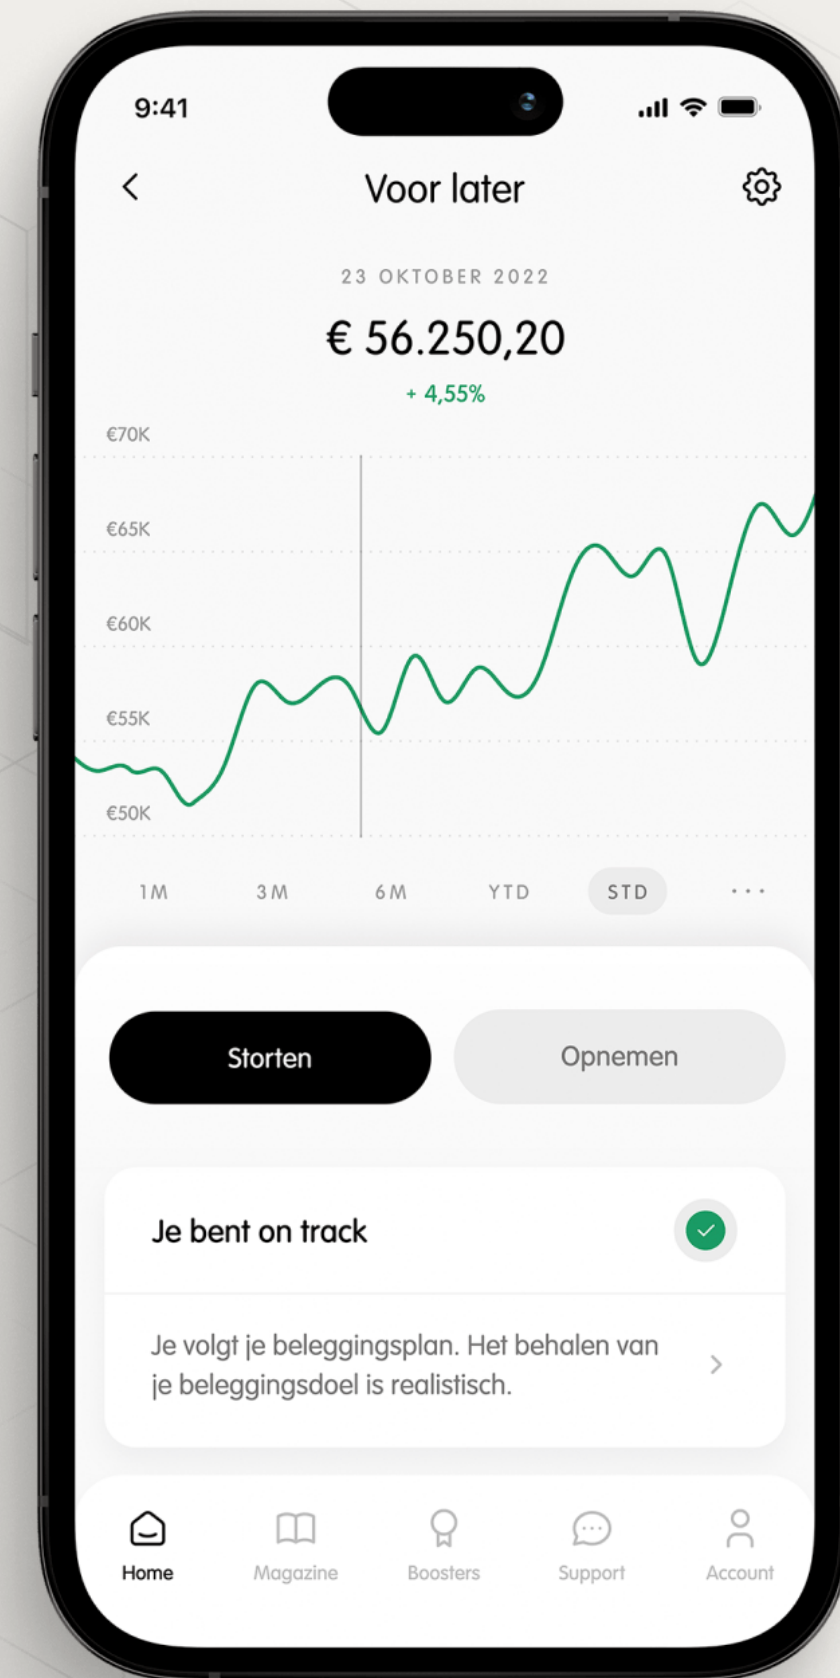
9:41

Voor later

23 OKTOBER 2022

€ 56.250,20

+ 4,55%

€70K
€65K
€60K
€55K
€50K

1M 3M 6M YTD STD ...

Storten

Opnemen

Je bent on track

Je volgt je beleggingsplan. Het behalen van je beleggingsdoel is realistisch.

Home Magazine Boosters Support Account